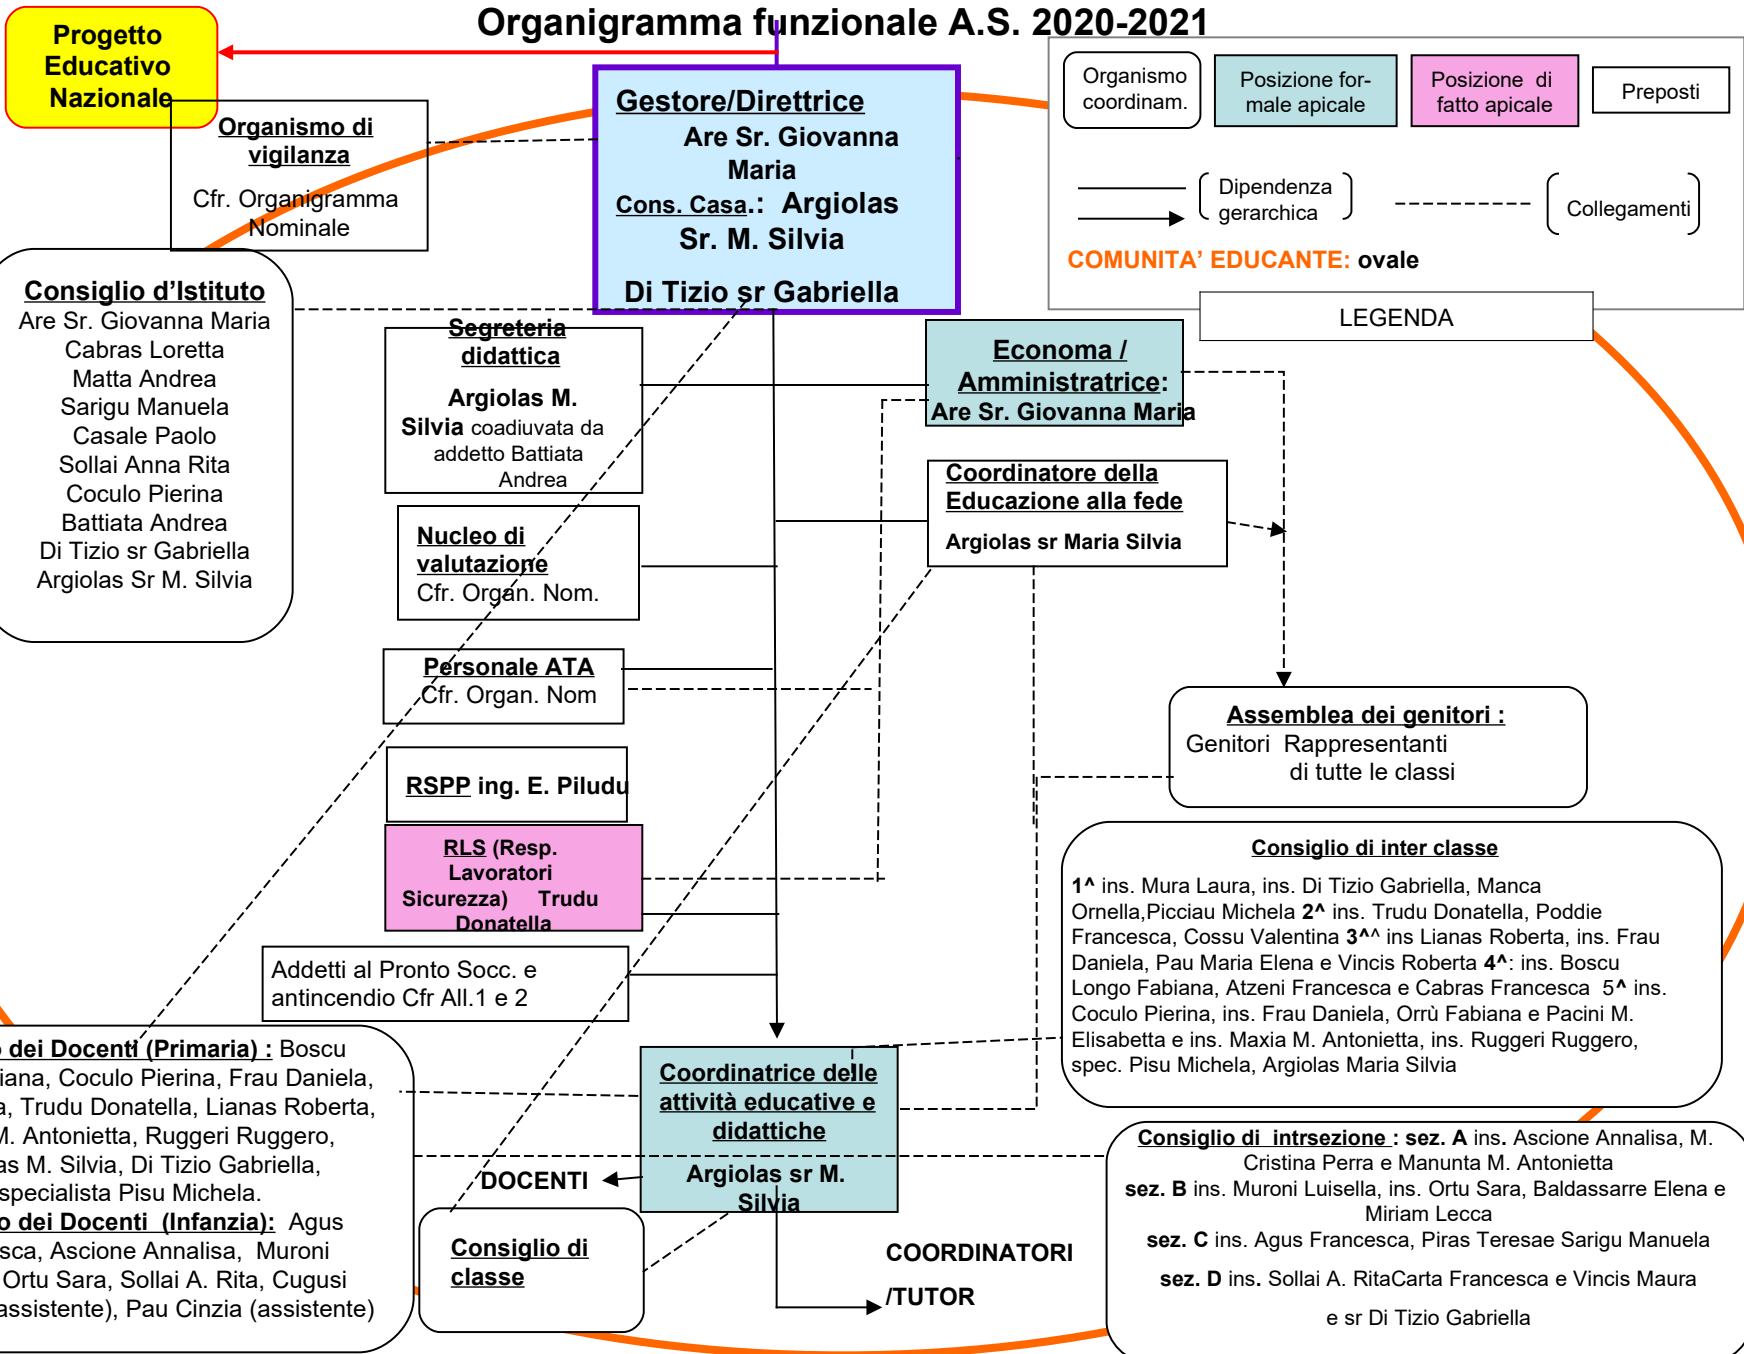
Organigramma funzionale A.S. 2020-2021

Progetto Educativo Nazionale

Organismo di vigilanza

Cfr. Organigramma Nominale

Gestore/Direttrice
Are Sr. Giovanna Maria
Cons. Casa.: Argiolas Sr. M. Silvia
Di Tizio sr Gabriella

Organismo coordinam.

Posizione formale apicale

Posizione di fatto apicale

Preposti

Dipendenza gerarchica

Collegamenti

COMUNITA' EDUCANTE: ovale

LEGENDA

Consiglio d'Istituto
Are Sr. Giovanna Maria
Cabras Loretta
Matta Andrea
Sarigu Manuela
Casale Paolo
Sollai Anna Rita
Coculo Pierina
Battiata Andrea
Di Tizio sr Gabriella
Argiolas Sr M. Silvia

Segreteria didattica
Argiolas M. Silvia coadiuvata da addetto Battiata Andrea

Economa / Amministratrice:
Are Sr. Giovanna Maria

Coordinatore della Educazione alla fede
Argiolas sr Maria Silvia

Nucleo di valutazione
Cfr. Organ. Nom.

Personale ATA
Cfr. Organ. Nom

Assemblea dei genitori :
Genitori Rappresentanti di tutte le classi

RSPP ing. E. Piludu

RLS (Resp. Lavoratori Sicurezza) Trudu Donatella

Consiglio di inter classe
1^ ins. Mura Laura, ins. Di Tizio Gabriella, Manca Ornella,Picciau Michela 2^ ins. Trudu Donatella, Poddie Francesca, Cossu Valentina 3^^ ins Lianas Roberta, ins. Frau Daniela, Pau Maria Elena e Vincis Roberta 4^: ins. Boscu Longo Fabiana, Atzeni Francesca e Cabras Francesca 5^ ins. Coculo Pierina, ins. Frau Daniela, Orrù Fabiana e Pacini M. Elisabetta e ins. Maxia M. Antonietta, ins. Ruggeri Ruggero, spec. Pisu Michela, Argiolas Maria Silvia

Addetti al Pronto Socc. e antincendio Cfr All.1 e 2

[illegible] dei Docenti (Primaria) : Boscu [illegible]iana, Coculo Pierina, Frau Daniela, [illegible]a, Trudu Donatella, Lianas Roberta, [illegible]M. Antonietta, Ruggeri Ruggero, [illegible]as M. Silvia, Di Tizio Gabriella, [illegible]specialista Pisu Michela.
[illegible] dei Docenti (Infanzia): Agus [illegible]sca, Ascione Annalisa, Muroni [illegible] Ortu Sara, Sollai A. Rita, Cugusi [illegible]assistente), Pau Cinzia (assistente)

Coordinatrice delle attività educative e didattiche
Argiolas sr M. Silvia

DOCENTI

Consiglio di classe

COORDINATORI /TUTOR

Consiglio di intrsezione : sez. A ins. Ascione Annalisa, M. Cristina Perra e Manunta M. Antonietta
sez. B ins. Muroni Luisella, ins. Ortu Sara, Baldassarre Elena e Miriam Lecca
sez. C ins. Agus Francesca, Piras Teresae Sarigu Manuela
sez. D ins. Sollai A. RitaCarta Francesca e Vincis Maura
e sr Di Tizio Gabriella